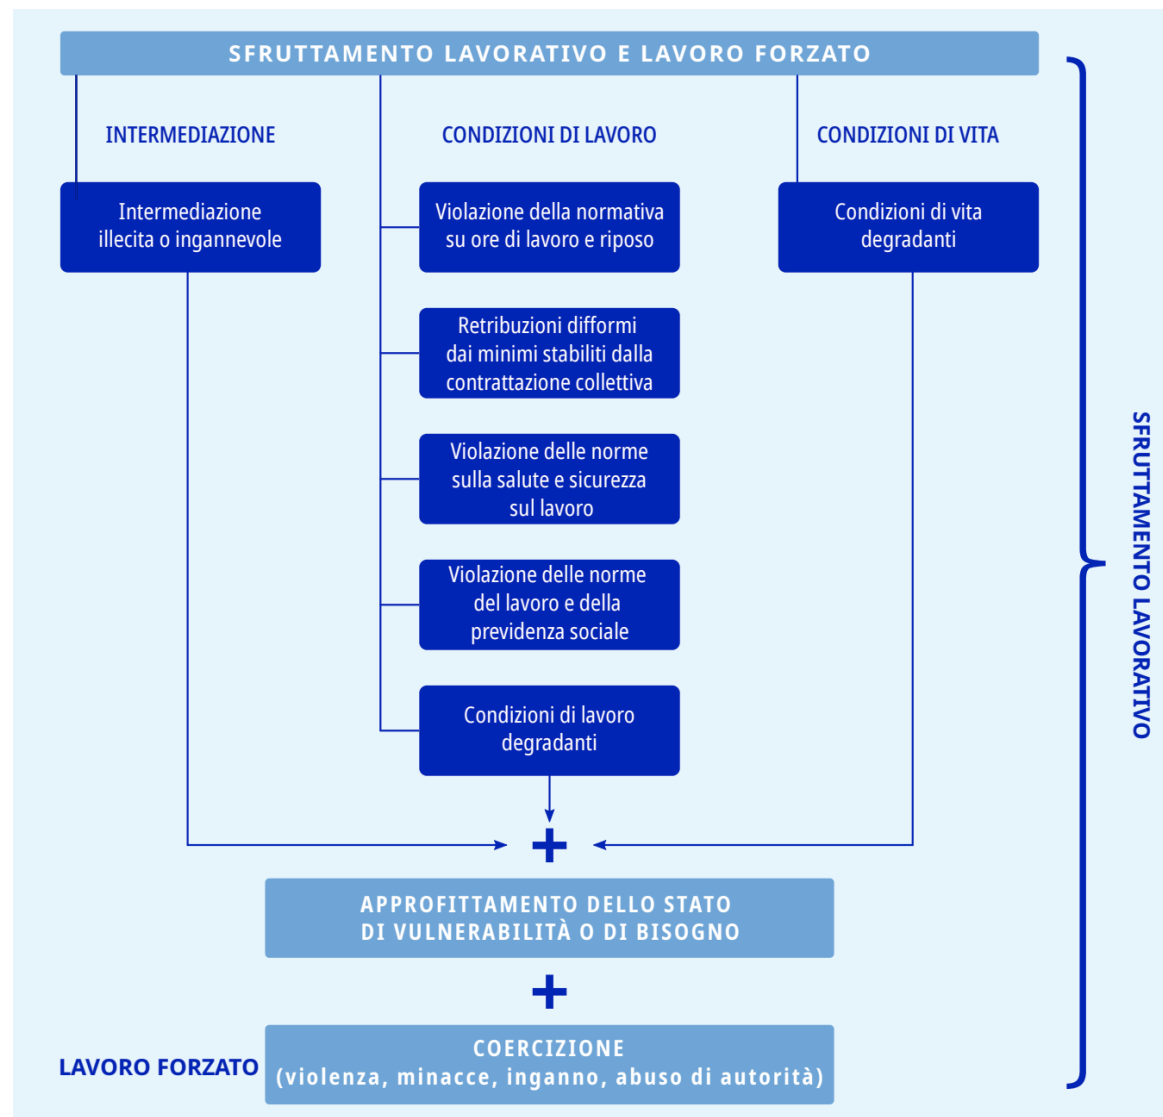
SFRUTTAMENTO LAVORATIVO E LAVORO FORZATO

INTERMEDIAZIONE

CONDIZIONI DI LAVORO

CONDIZIONI DI VITA

Intermediazione illecita o ingannevole

Violazione della normativa su ore di lavoro e riposo

Condizioni di vita degradanti

Retribuzioni difformi dai minimi stabiliti dalla contrattazione collettiva

Violazione delle norme sulla salute e sicurezza sul lavoro

Violazione delle norme del lavoro e della previdenza sociale

Condizioni di lavoro degradanti

+

APPROFITTAMENTO DELLO STATO DI VULNERABILITÀ O DI BISOGNO

+

LAVORO FORZATO

COERCIZIONE (violenza, minacce, inganno, abuso di autorità)

SFRUTTAMENTO LAVORATIVO